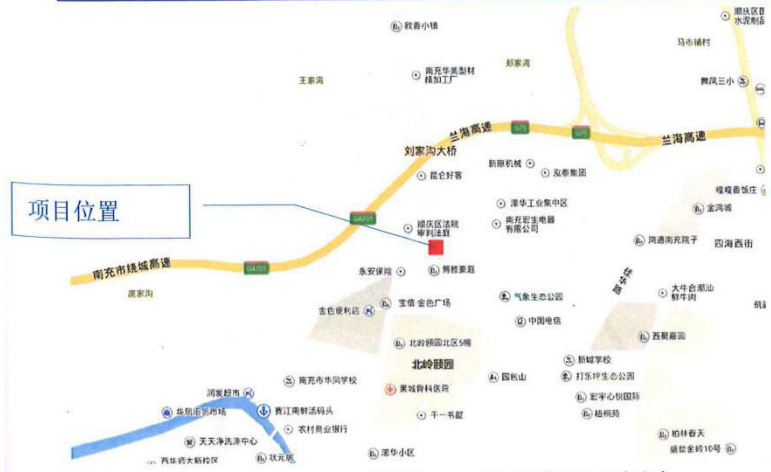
项目位置

顺庆区自水泥制品

马市铺村

舞凤三小

教兽小镇

王家沟

南充华美型材模加工厂

刘家湾

兰海高速

G75

G75

兰海高速

刘家沟大桥

新景机械

泓泰集团

昆仑好客

泽华工业集中区

G4201

顺庆区法院审判法庭

南充宏生电器有限公司

金湾城

鸿通南充院子

四海西街

南充市绕城高速

G4201

雅雅家庭

永安保险

嫂嫂春饭庄

庞家沟

金色便利店

宝信·金色广场

气象生态公园

大牛合潮汕鲜牛肉

中国电信

西郊嘉园

北岭颐园北区5幢

北岭颐园

南充市华贸学校

新城学校

润发超市

东航法兰西广场

蜀城骨科医院

园秋山

打乐坪生态公园

嘉江南鲜活码头

宏宇心悦国际

千一书屋

植桐苑

天天净洗涤中心

农村商业银行

柏林春天

西华师大新村区

状元府

滨华小区

盛世金岭10号